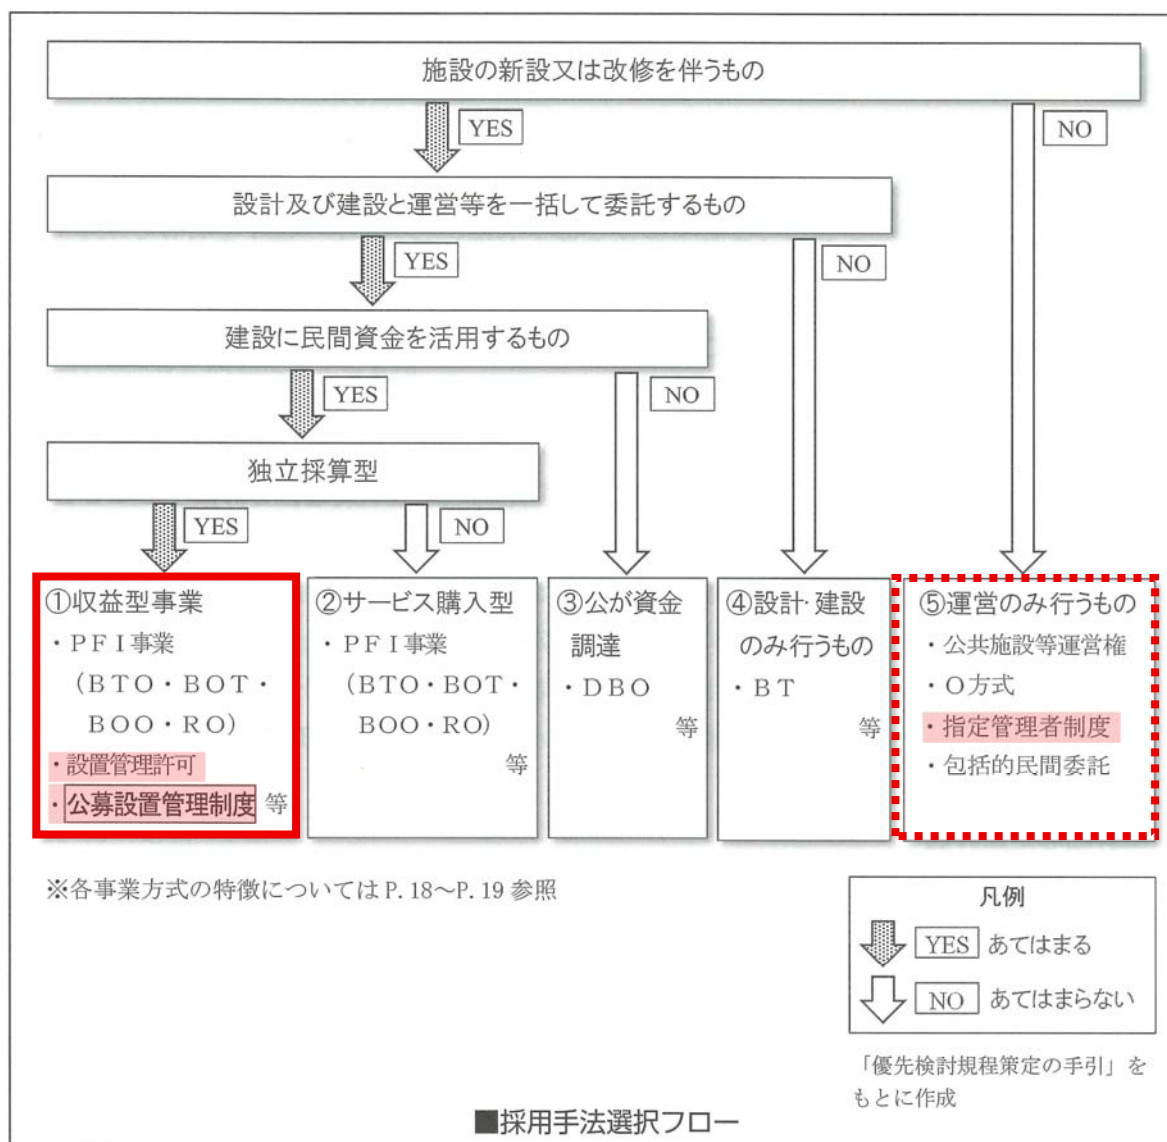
施設の新設又は改修を伴うもの

YES

NO

設計及び建設と運営等を一括して委託するもの

YES

NO

建設に民間資金を活用するもの

YES

NO

独立採算型

YES

NO

①収益型事業
・PFI事業
(BTO・BOT・BOO・RO)
・設置管理許可
・公募設置管理制度 等

②サービス購入型
・PFI事業
(BTO・BOT・BOO・RO)
等

③公が資金調達
・DBO
等

④設計・建設のみ行うもの
・BT
等

⑤運営のみ行うもの
・公共施設等運営権
・O方式
・指定管理者制度
・包括的民間委託

※各事業方式の特徴についてはP. 18〜P. 19参照

凡例
YES あてはまる
NO あてはまらない

「優先検討規程策定の手引」をもとに作成

■採用手法選択フロー